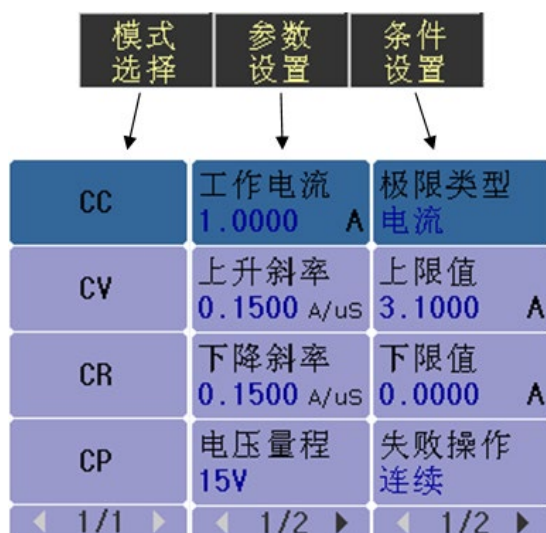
模式选择

参数设置

条件设置

CC

工作电流
1.0000 A

极限类型
电流

CV

上升斜率
0.1500 A/uS

上限值
3.1000 A

CR

下降斜率
0.1500 A/uS

下限值
0.0000 A

CP

电压量程
15V

失败操作
连续

1/1

1/2

1/2